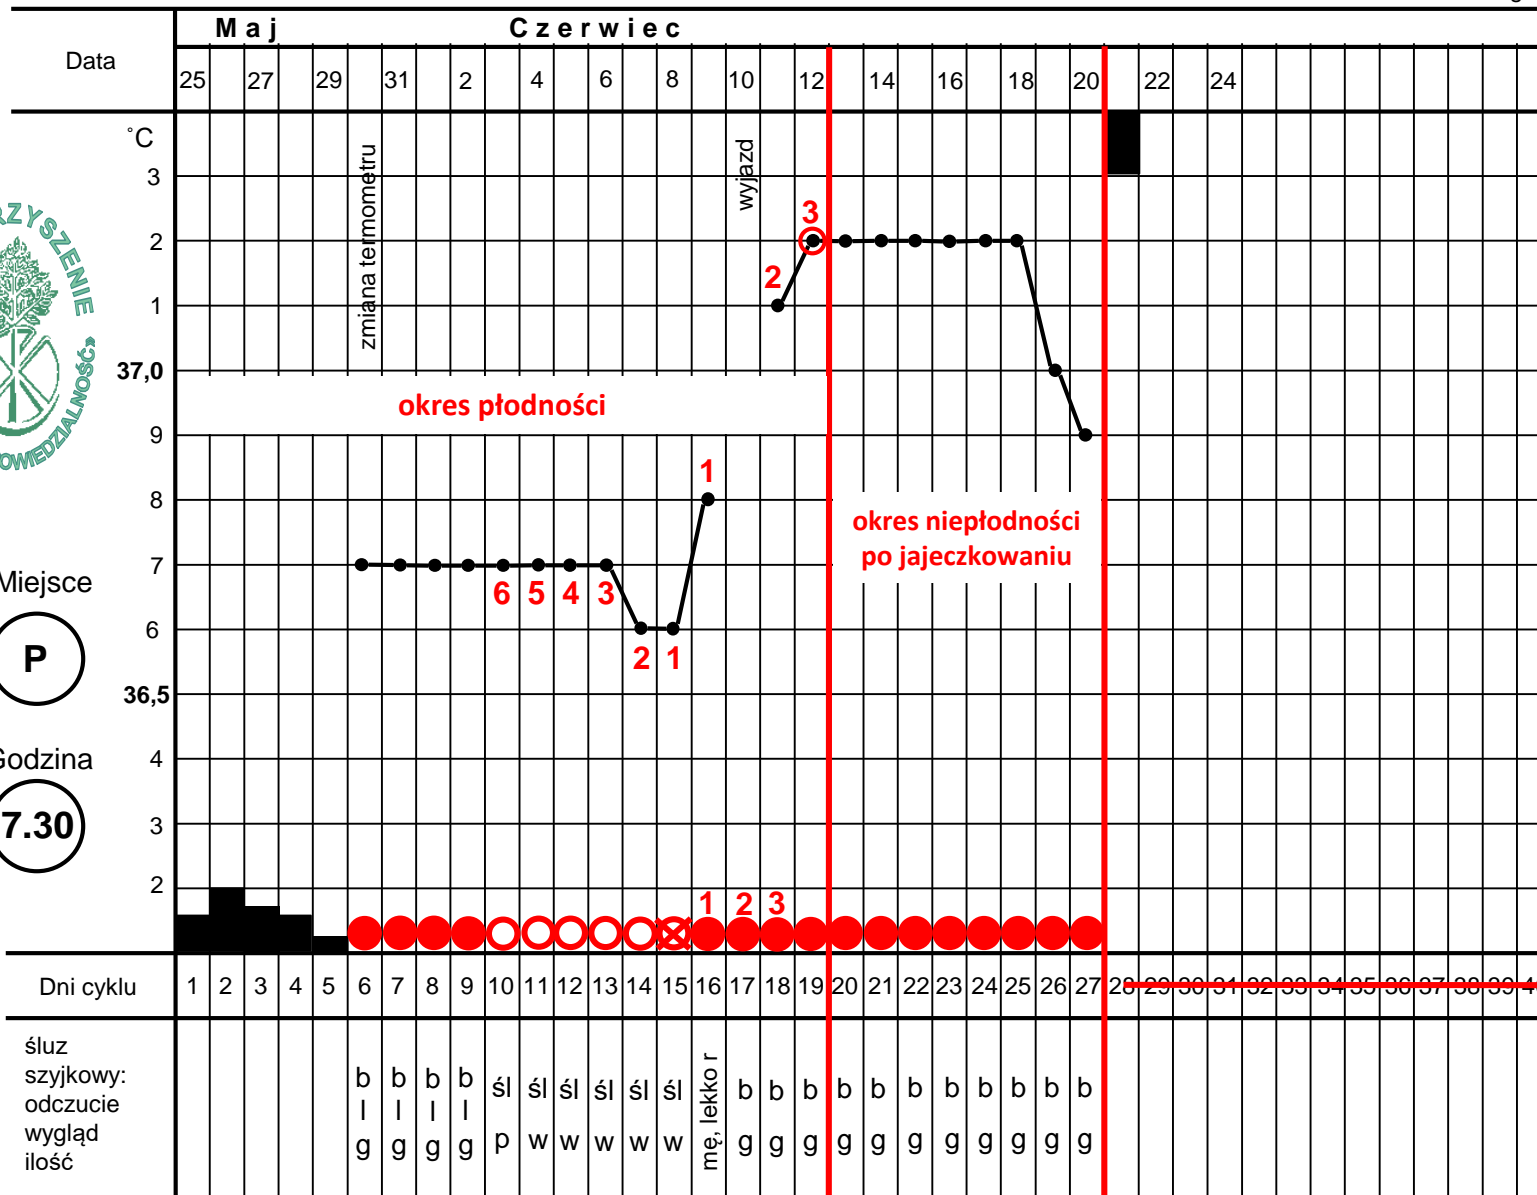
Data

M a j

C z e r w i e c

25 27 29 31 2 4 6 8 10 12 14 16 18 20 22 24

˚C

3

2

1

37,0

9

8

7

6

36,5

4

3

2

zmiana termometru

wyjazd

okres płodności

okres niepłodności po jajeczkowaniu

6 5 4 3

2 1

1

2

3

1 2 3

ZYSZENIE

OWIEDZIALNOŚĆ

Miejsce

P

Godzina

7.30

| Dni cyklu | 1 | 2 | 3 | 4 | 5 | 6 | 7 | 8 | 9 | 10 | 11 | 12 | 13 | 14 | 15 | 16 | 17 | 18 | 19 | 20 | 21 | 22 | 23 | 24 | 25 | 26 | 27 | 28 | 29 | 30 | 31 | 32 | 33 | 34 | 35 | 36 | 37 | 38 | 39 | 4 |
|---|---|---|---|---|---|---|---|---|---|---|---|---|---|---|---|---|---|---|---|---|---|---|---|---|---|---|---|---|---|---|---|---|---|---|---|---|---|---|---|---|
| śluz szyjkowy: odczucie wygląd ilość | | | | | | b l g | b l g | b l g | b l g | śl p | śl w | śl w | śl w | śl w | śl w | mę, lekko r | b g | b g | b g | b g | b g | b g | b g | b g | b g | b g | b g | | | | | | | | | | | | | |